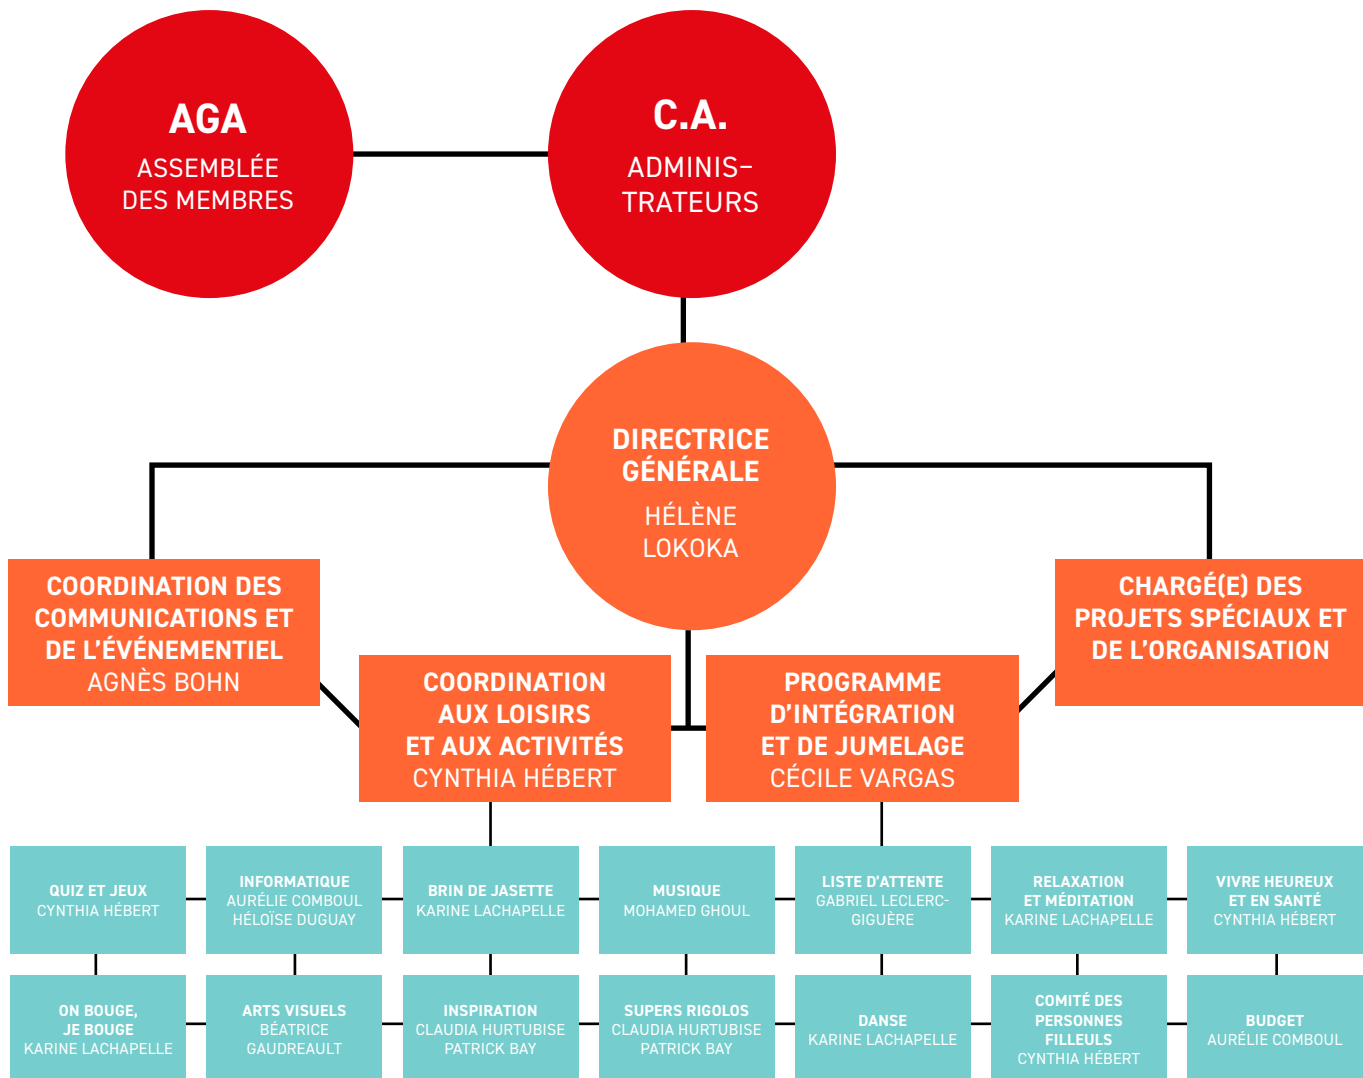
AGA
ASSEMBLÉE DES MEMBRES

C.A.
ADMINIS-TRATEURS

DIRECTRICE GÉNÉRALE
HÉLÈNE LOKOKA

COORDINATION DES COMMUNICATIONS ET DE L'ÉVÉNEMENTIEL
AGNÈS BOHN

CHARGÉ(E) DES PROJETS SPÉCIAUX ET DE L'ORGANISATION

COORDINATION AUX LOISIRS ET AUX ACTIVITÉS
CYNTHIA HÉBERT

PROGRAMME D'INTÉGRATION ET DE JUMELAGE
CÉCILE VARGAS

QUIZ ET JEUX
CYNTHIA HÉBERT

INFORMATIQUE
AURÉLIE COMBOUL
HÉLOÏSE DUGUAY

BRIN DE JASETTE
KARINE LACHAPELLE

MUSIQUE
MOHAMED GHOUL

LISTE D'ATTENTE
GABRIEL LECLERC-GIGUÈRE

RELAXATION ET MÉDITATION
KARINE LACHAPELLE

VIVRE HEUREUX ET EN SANTÉ
CYNTHIA HÉBERT

ON BOUGE, JE BOUGE
KARINE LACHAPELLE

ARTS VISUELS
BÉATRICE GAUDREAULT

INSPIRATION
CLAUDIA HURTUBISE
PATRICK BAY

SUPERS RIGOLOS
CLAUDIA HURTUBISE
PATRICK BAY

DANSE
KARINE LACHAPELLE

COMITÉ DES PERSONNES FILLEULS
CYNTHIA HÉBERT

BUDGET
AURÉLIE COMBOUL